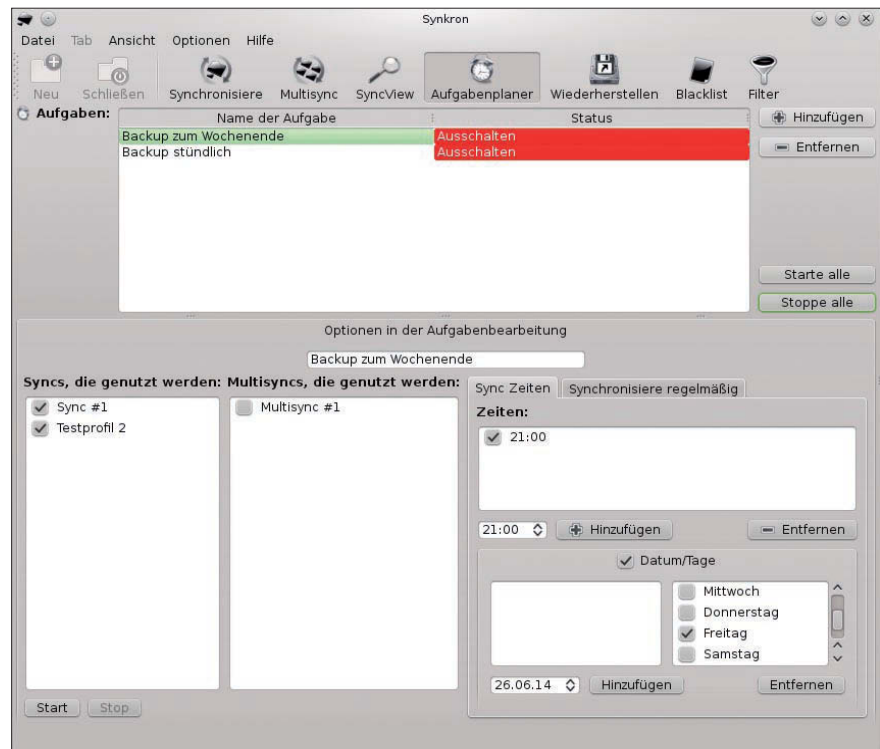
Synkron

Datei Tab Ansicht Optionen Hilfe

Neu Schließen Synchronisiere Multisync SyncView Aufgabenplaner Wiederherstellen Blacklist Filter

Aufgaben:

| Name der Aufgabe | Status |
|---|---|
| Backup zum Wochenende | Ausschalten |
| Backup stündlich | Ausschalten |

Hinzufügen
Entfernen
Starte alle
Stoppe alle

Optionen in der Aufgabenbearbeitung

Backup zum Wochenende

Syncs, die genutzt werden: Multisyncs, die genutzt werden:

Sync #1
Testprofil 2

Multisync #1

Sync Zeiten Synchronisiere regelmäßig

Zeiten:

21:00

21:00 Hinzufügen Entfernen

Datum/Tage

Mittwoch
Donnerstag
Freitag
Samstag

26.06.14 Hinzufügen Entfernen

Start Stop